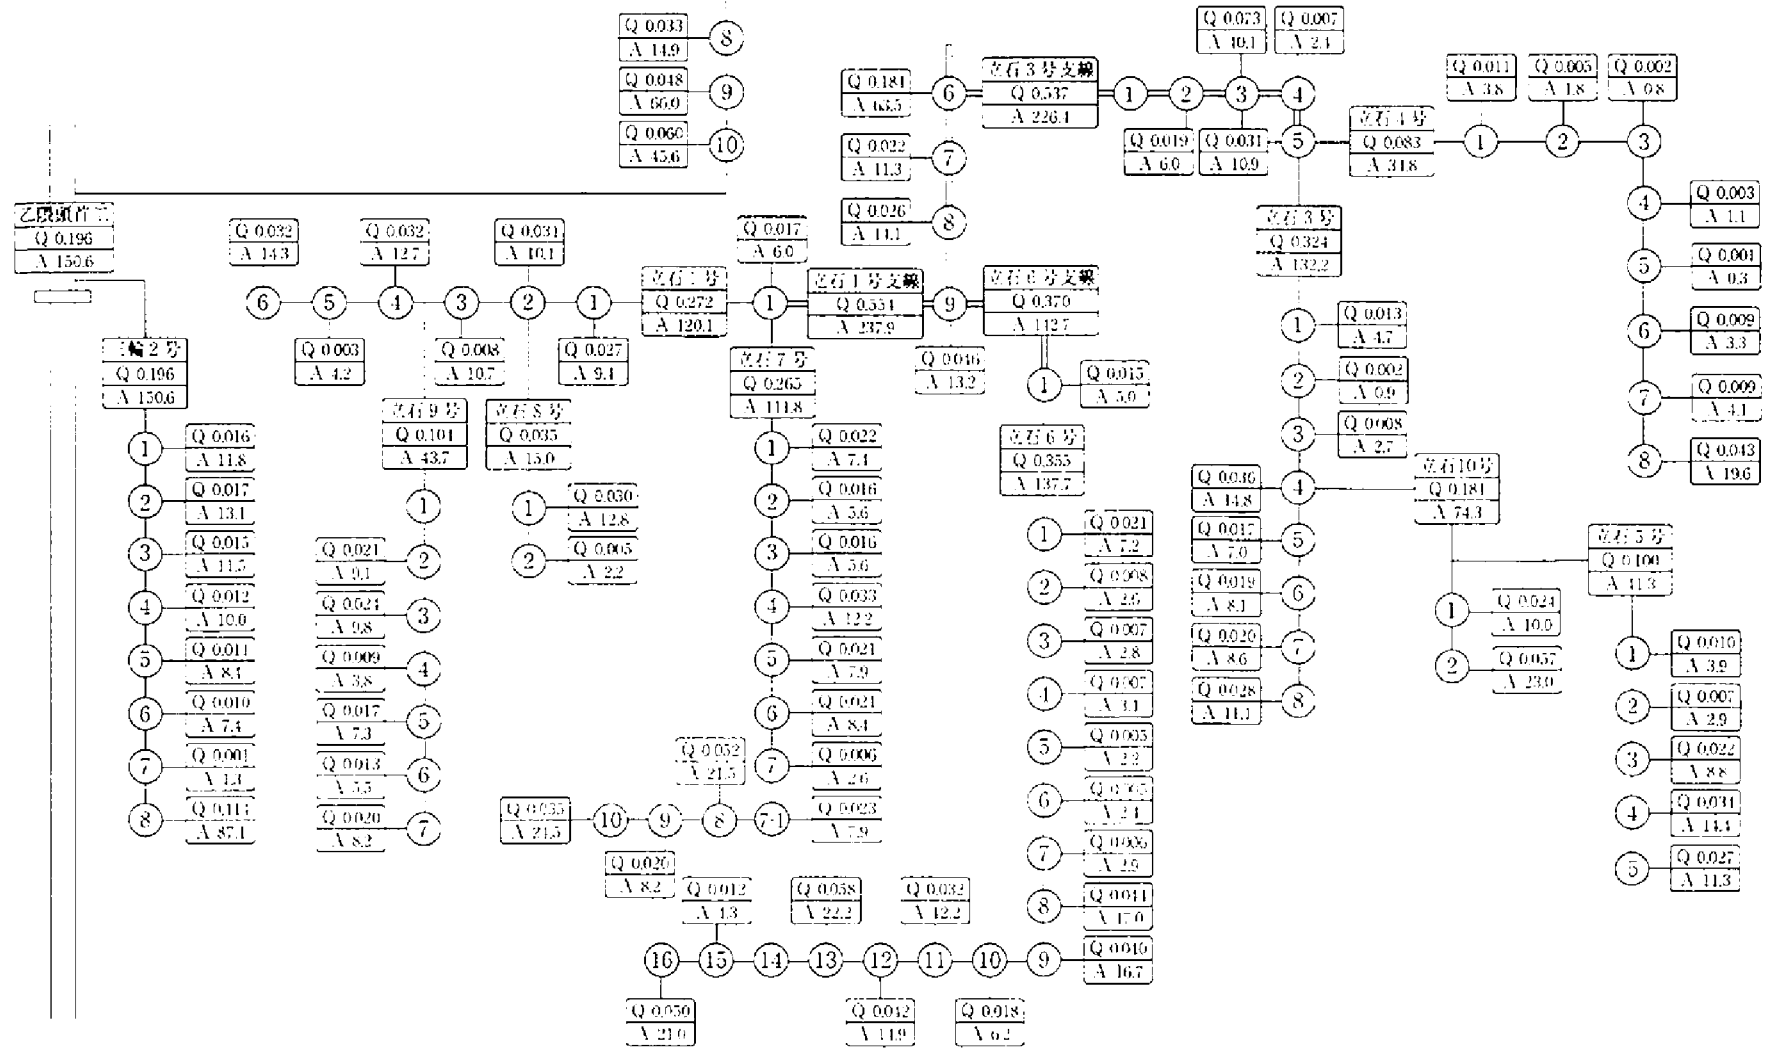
Q 0.033
A 14.9
8

Q 0.048
A 60.0
9

Q 0.060
A 45.6
10

Q 0.181
A 63.5
6

立石3号支線
Q 0.537
A 226.1

1 2 3 4

Q 0.073
A 40.1

Q 0.007
A 2.4

Q 0.019
A 6.0

Q 0.031
A 10.9

5

立石4号
Q 0.083
A 31.8

1 2 3

Q 0.011
A 3.8

Q 0.005
A 1.8

Q 0.002
A 0.8

Q 0.022
A 11.3
7

Q 0.026
A 11.1
8

4
Q 0.003
A 1.1

5
Q 0.001
A 0.3

6
Q 0.009
A 3.3

7
Q 0.009
A 4.1

8
Q 0.043
A 19.6

乙農頭首工
Q 0.196
A 150.6

Q 0.032
A 14.3

Q 0.032
A 12.7

Q 0.031
A 40.1

Q 0.017
A 6.0

6 5 4 3 2 1

立石1号
Q 0.272
A 120.1

1

立石1号支線
Q 0.554
A 237.9

9

立石6号支線
Q 0.370
A 112.7

Q 0.003
A 4.2

Q 0.008
A 10.7

Q 0.027
A 9.4

Q 0.046
A 13.2

1
Q 0.015
A 5.0

立石3号
Q 0.324
A 132.2

1
Q 0.013
A 4.7

2
Q 0.002
A 0.9

3
Q 0.008
A 2.7

Q 0.036
A 14.8
4

立石10号
Q 0.181
A 74.3

Q 0.017
A 7.0
5

Q 0.019
A 8.1
6

Q 0.020
A 8.6
7

Q 0.028
A 11.1
8

立石5号
Q 0.100
A 41.3

1
Q 0.024
A 10.0

2
Q 0.057
A 23.0

1
Q 0.010
A 3.9

2
Q 0.007
A 2.9

3
Q 0.022
A 8.8

4
Q 0.031
A 14.4

5
Q 0.027
A 11.3

三輪2号
Q 0.196
A 150.6

1
Q 0.016
A 11.8

2
Q 0.017
A 13.1

3
Q 0.015
A 11.5

4
Q 0.012
A 10.0

5
Q 0.011
A 8.4

6
Q 0.010
A 7.4

7
Q 0.001
A 1.3

8
Q 0.113
A 87.1

立石9号
Q 0.101
A 43.7

1

Q 0.021
A 9.1
2

Q 0.024
A 9.8
3

Q 0.009
A 3.8
4

Q 0.017
A 7.3
5

Q 0.013
A 5.5
6

Q 0.020
A 8.2
7

立石8号
Q 0.035
A 15.0

1
Q 0.030
A 12.8

2
Q 0.005
A 2.2

立石7号
Q 0.265
A 111.8

1
Q 0.022
A 7.4

2
Q 0.016
A 5.6

3
Q 0.016
A 5.6

4
Q 0.033
A 12.2

5
Q 0.021
A 7.9

6
Q 0.021
A 8.4

7
Q 0.006
A 2.6

Q 0.052
A 21.5

Q 0.035
A 21.5

10 9 8 7-1

Q 0.023
A 7.9

立石6号
Q 0.355
A 137.7

1
Q 0.021
A 7.2

2
Q 0.008
A 2.6

3
Q 0.007
A 2.8

4
Q 0.007
A 3.1

5
Q 0.005
A 2.2

6
Q 0.005
A 2.1

7
Q 0.006
A 2.6

8
Q 0.041
A 17.0

Q 0.020
A 8.2

Q 0.012
A 4.3

Q 0.058
A 22.2

Q 0.032
A 12.2

16 15 14 13 12 11 10 9

Q 0.040
A 16.7

Q 0.050
A 21.0

Q 0.042
A 14.9

Q 0.018
A 6.2